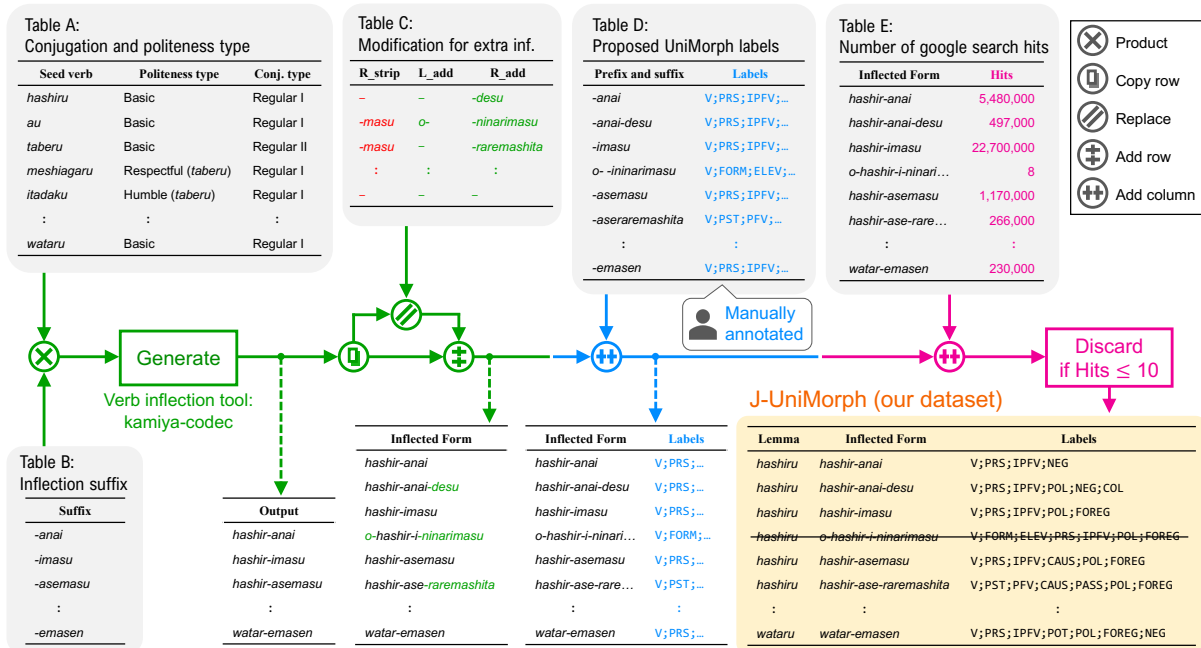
Table A:
Conjugation and politeness type

| Seed verb | Politeness type | Conj. type |
|---|---|---|
| hashiru | Basic | Regular I |
| au | Basic | Regular I |
| taberu | Basic | Regular II |
| meshiagaru | Respectful (taberu) | Regular I |
| itadaku | Humble (taberu) | Regular I |
| : | : | : |
| wataru | Basic | Regular I |

Table C:
Modification for extra inf.

| R_strip | L_add | R_add |
|---|---|---|
| – | – | -desu |
| -masu | o- | -ninarimasu |
| -masu | – | -raremashita |
| : | : | : |
| – | – | – |

Table D:
Proposed UniMorph labels

| Prefix and suffix | Labels |
|---|---|
| -anai | V;PRS;IPFV;… |
| -anai-desu | V;PRS;IPFV;… |
| -imasu | V;PRS;IPFV;… |
| o- -ininarimasu | V;FORM;ELEV;… |
| -asemasu | V;PRS;IPFV;… |
| -aseraremashita | V;PST;PFV;… |
| : | : |
| -emasen | V;PRS;IPFV;… |

Manually annotated

Table E:
Number of google search hits

| Inflected Form | Hits |
|---|---|
| hashir-anai | 5,480,000 |
| hashir-anai-desu | 497,000 |
| hashir-imasu | 22,700,000 |
| o-hashir-i-ninari… | 8 |
| hashir-asemasu | 1,170,000 |
| hashir-ase-rare… | 266,000 |
| : | : |
| watar-emasen | 230,000 |

Product
Copy row
Replace
Add row
Add column

Generate
Verb inflection tool: kamiya-codec

Discard if Hits ≤ 10

J-UniMorph (our dataset)

Table B:
Inflection suffix

| Suffix |
|---|
| -anai |
| -imasu |
| -asemasu |
| : |
| -emasen |

| Output |
|---|
| hashir-anai |
| hashir-imasu |
| hashir-asemasu |
| : |
| watar-emasen |

| Inflected Form |
|---|
| hashir-anai |
| hashir-anai-desu |
| hashir-imasu |
| o-hashir-i-ninarimasu |
| hashir-asemasu |
| hashir-ase-raremashita |
| : |
| watar-emasen |

| Inflected Form | Labels |
|---|---|
| hashir-anai | V;PRS;… |
| hashir-anai-desu | V;PRS;… |
| hashir-imasu | V;PRS;… |
| o-hashir-i-ninari… | V;FORM;… |
| hashir-asemasu | V;PRS;… |
| hashir-ase-rare… | V;PST;… |
| : | : |
| watar-emasen | V;PRS;… |

| Lemma | Inflected Form | Labels |
|---|---|---|
| hashiru | hashir-anai | V;PRS;IPFV;NEG |
| hashiru | hashir-anai-desu | V;PRS;IPFV;POL;NEG;COL |
| hashiru | hashir-imasu | V;PRS;IPFV;POL;FOREG |
| hashiru | o-hashir-i-ninarimasu | V;FORM;ELEV;PRS;IPFV;POL;FOREG |
| hashiru | hashir-asemasu | V;PRS;IPFV;CAUS;POL;FOREG |
| hashiru | hashir-ase-raremashita | V;PST;PFV;CAUS;PASS;POL;FOREG |
| : | : | : |
| wataru | watar-emasen | V;PRS;IPFV;POT;POL;FOREG;NEG |